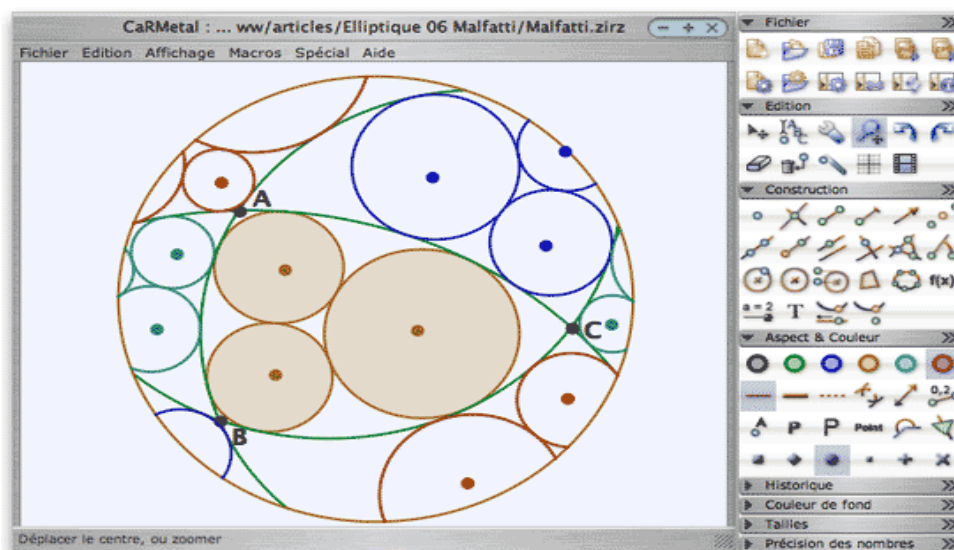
CaRMetal : ... ww/articles/Elliptique 06 Malfatti/Malfatti.zirz

Fichier Edition Affichage Macros Spécial Aide

A

B

C

Déplacer le centre, ou zoomer

Fichier

Edition

Construction

f(x)

a=2

T

Aspect & Couleur

0,2

P

P

Point

Historique

Couleur de fond

Tailles

Précision des nombres